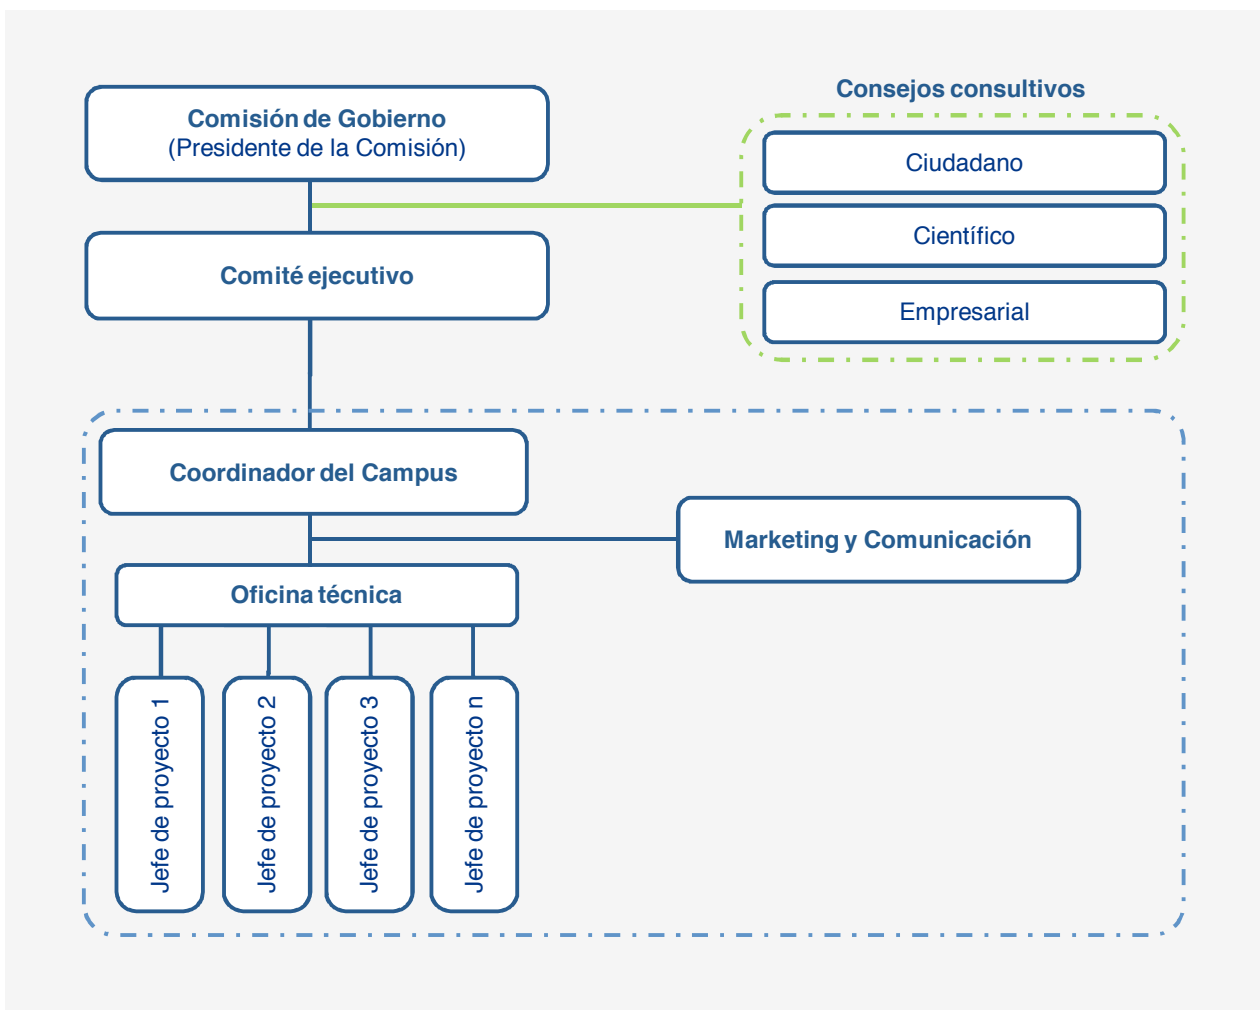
Comisión de Gobierno
(Presidente de la Comisión)

Consejos consultivos

Ciudadano

Científico

Empresarial

Comité ejecutivo

Coordinador del Campus

Marketing y Comunicación

Oficina técnica

Jefe de proyecto 1

Jefe de proyecto 2

Jefe de proyecto 3

Jefe de proyecto n